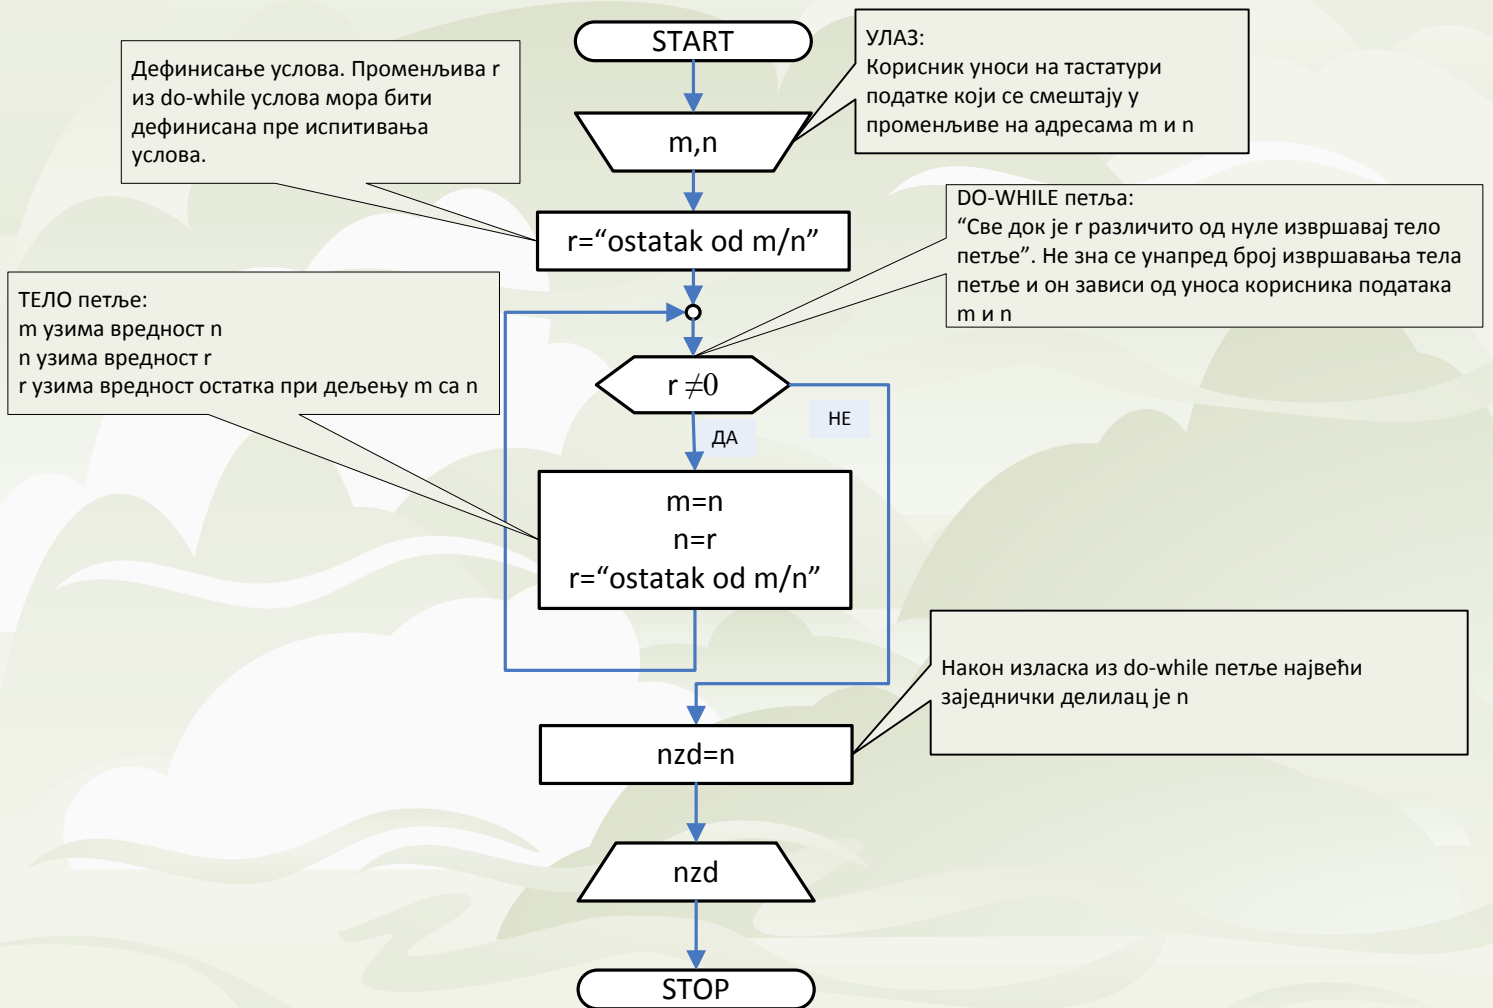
START

УЛАЗ:
Корисник уноси на тастатури податке који се смештају у променљиве на адресама m и n

Дефинисање услова. Променљива r из do-while услова мора бити дефинисана пре испитивања услова.

m,n

r=“ostatak od m/n”

DO-WHILE петља:
“Све док је r различито од нуле извршавај тело петље”. Не зна се унапред број извршавања тела петље и он зависи од уноса корисника података m и n

ТЕЛО петље:
m узима вредност n
n узима вредност r
r узима вредност остатка при дељењу m са n

$r \neq 0$

НЕ

ДА

m=n
n=r
r=“ostatak od m/n”

Након изласка из do-while петље највећи заједнички делилац је n

nzd=n

nzd

STOP